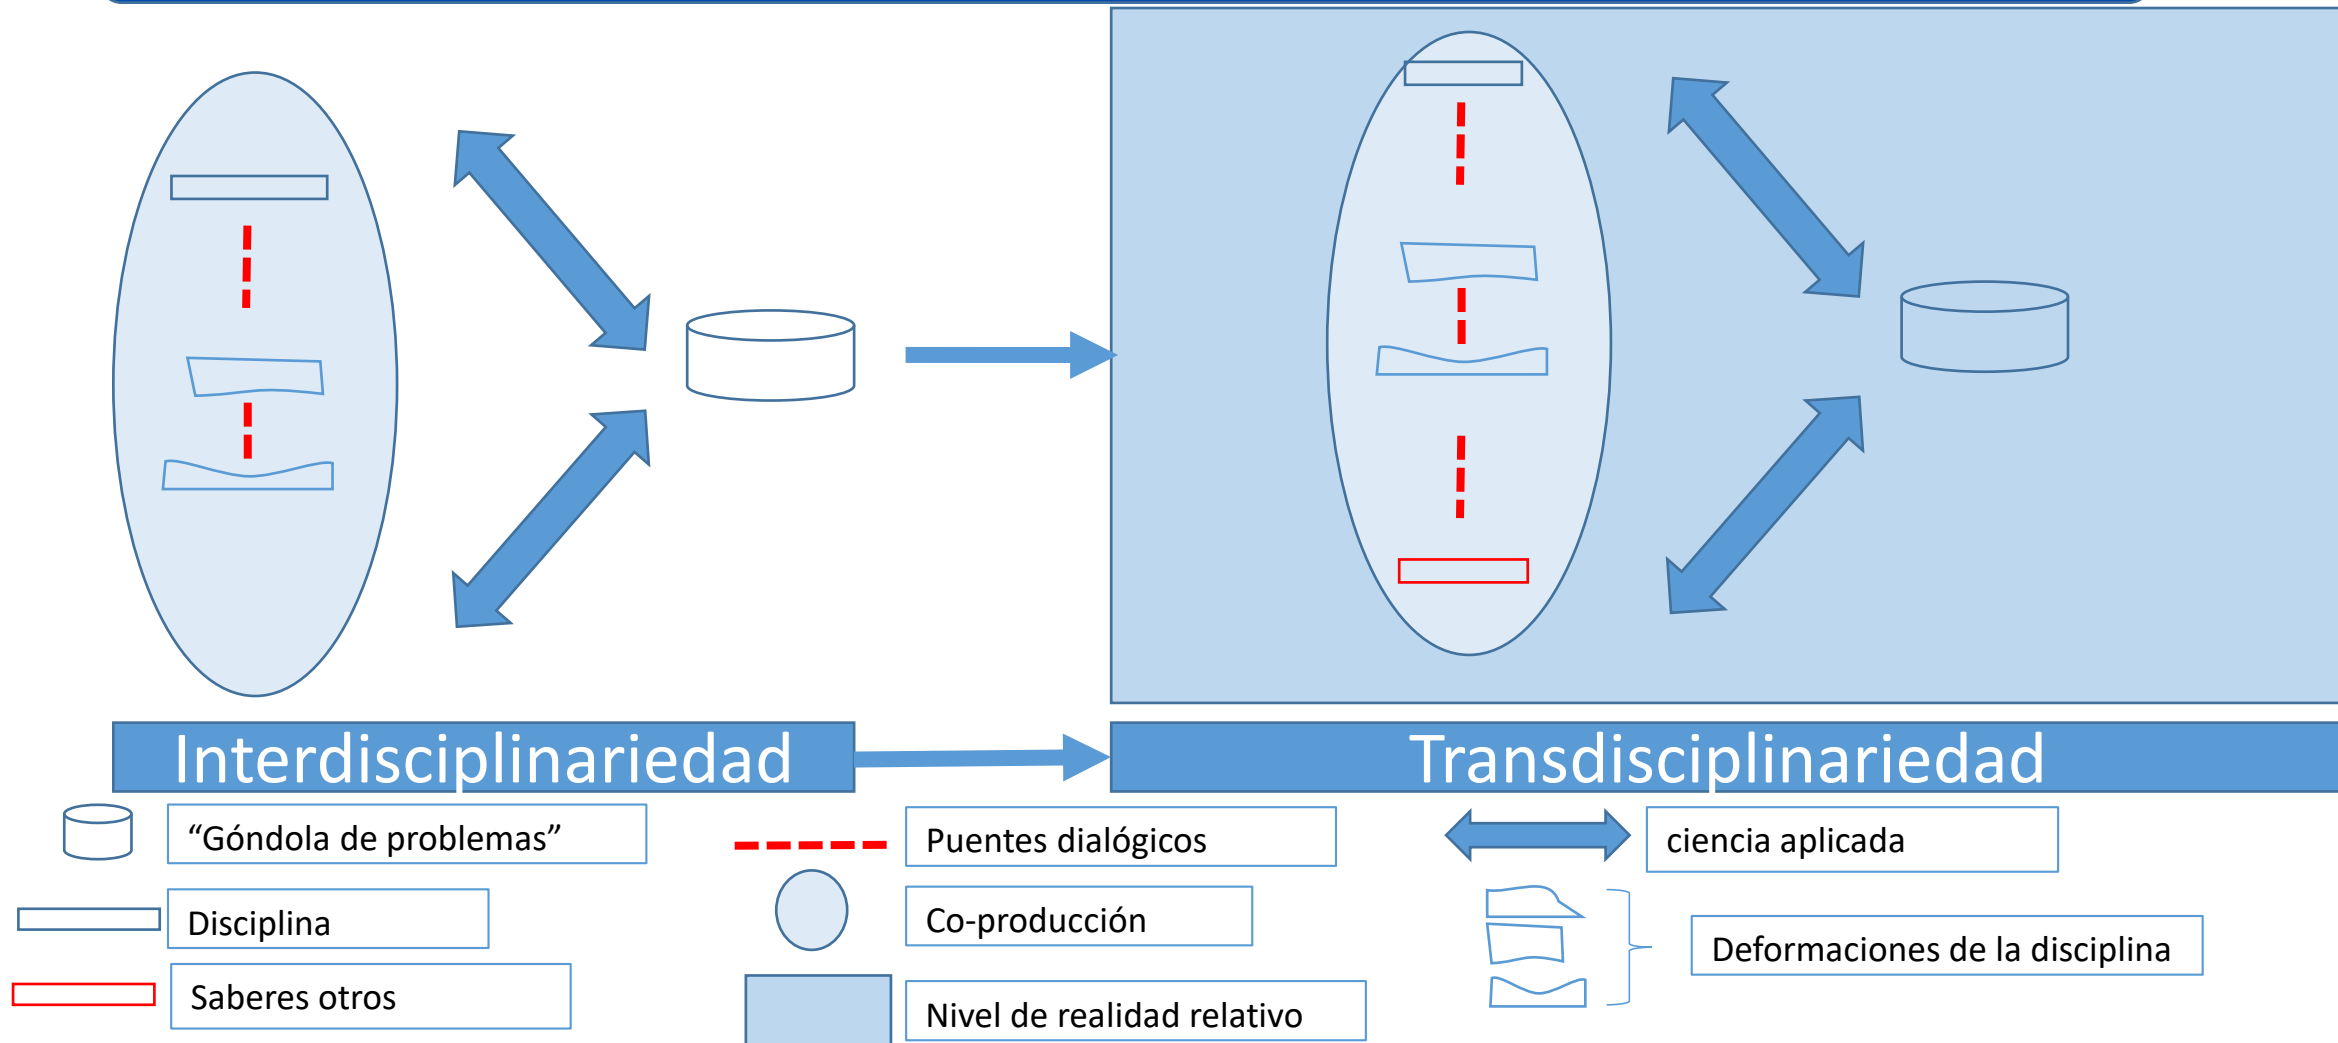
Interdisciplinariedad

Transdisciplinariedad

“Góndola de problemas”

Disciplina

Saberes otros

Puentes dialógicos

Co-producción

Nivel de realidad relativo

ciencia aplicada

Deformaciones de la disciplina